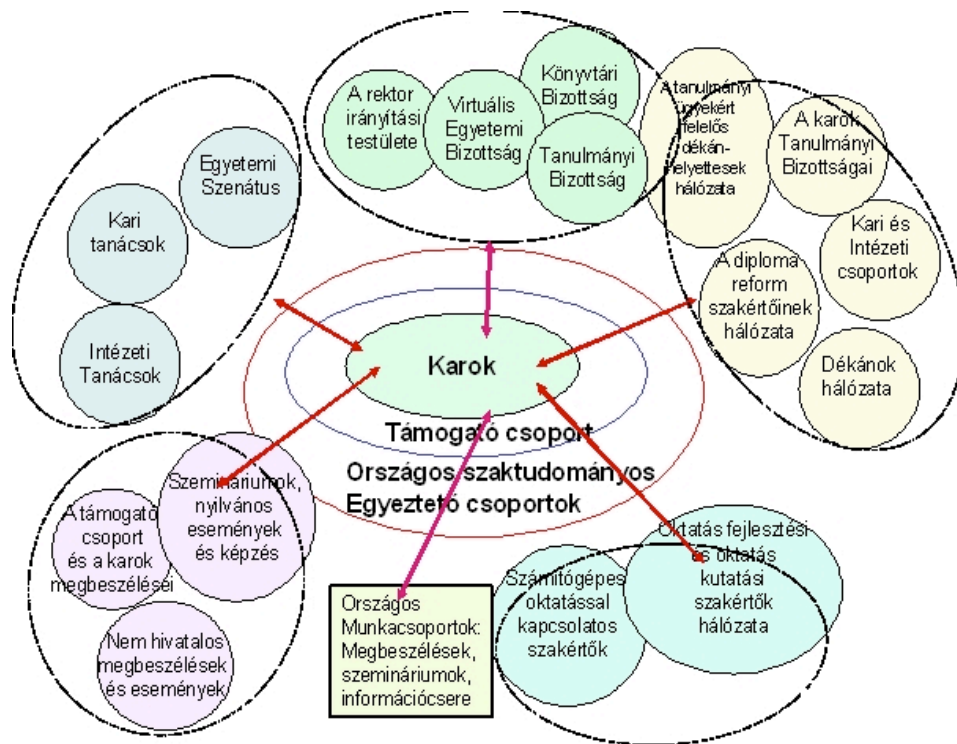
A rektor irányítási testülete

Virtuális Egyetemi Bizottság

Könyvtári Bizottság

Tanulmányi Bizottság

A tanulmányi ügyekért felelős dékánhelyettesek hálózata

A karok Tanulmányi Bizottságai

Kari és Intézeti csoportok

A diploma reform szakértőinek hálózata

Dékánok hálózata

Egyetemi Szenátus

Kari tanácsok

Intézeti Tanácsok

Karok

Támogató csoport

Országos szaktudományos Egyeztető csoportok

Szemináriumok, nyilvános események és képzés

A támogató csoport és a karok megbeszélései

Nem hivatalos megbeszélések és események

Országos Munkacsoportok: Megbeszélések, szemináriumok, információcsere

Számítógépes oktatással kapcsolatos szakértők

Oktatás fejlesztési és oktatás kutatási szakértők hálózata